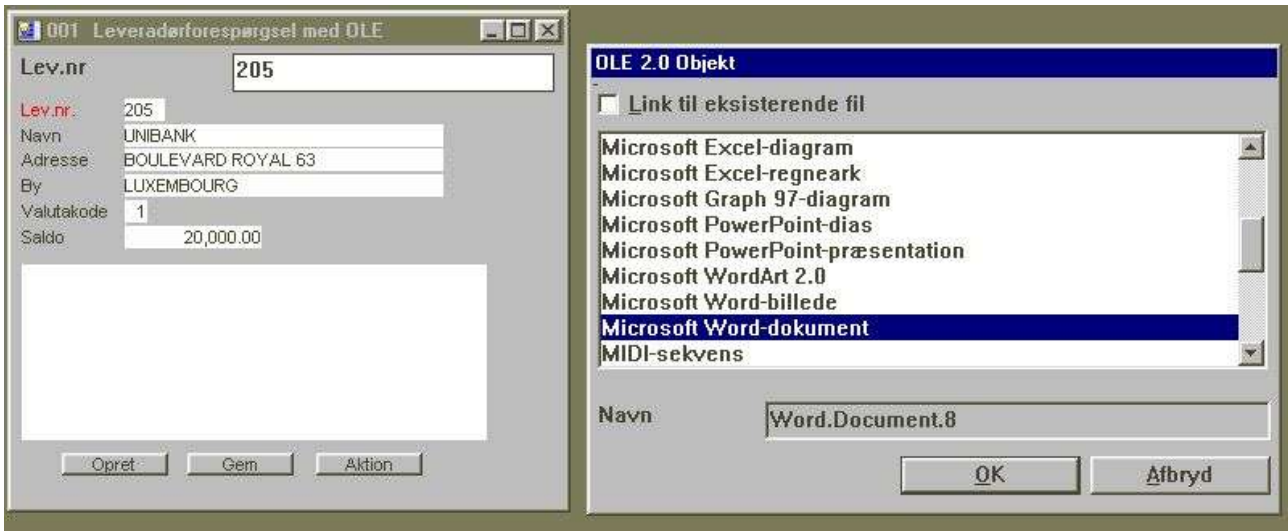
001 Leverandørforespørgsel med OLE

Lev.nr 205

Lev.nr. 205
Navn UNIBANK
Adresse BOULEVARD ROYAL 63
By LUXEMBOURG
Valutakode 1
Saldo 20,000.00

Opret Gem Aktion

OLE 2.0 Objekt

Link til eksisterende fil

Microsoft Excel-diagram
Microsoft Excel-regneark
Microsoft Graph 97-diagram
Microsoft PowerPoint-dias
Microsoft PowerPoint-præsentation
Microsoft WordArt 2.0
Microsoft Word-billede
Microsoft Word-dokument
MIDI-sekvens

Navn Word.Document.8

OK Afbryd